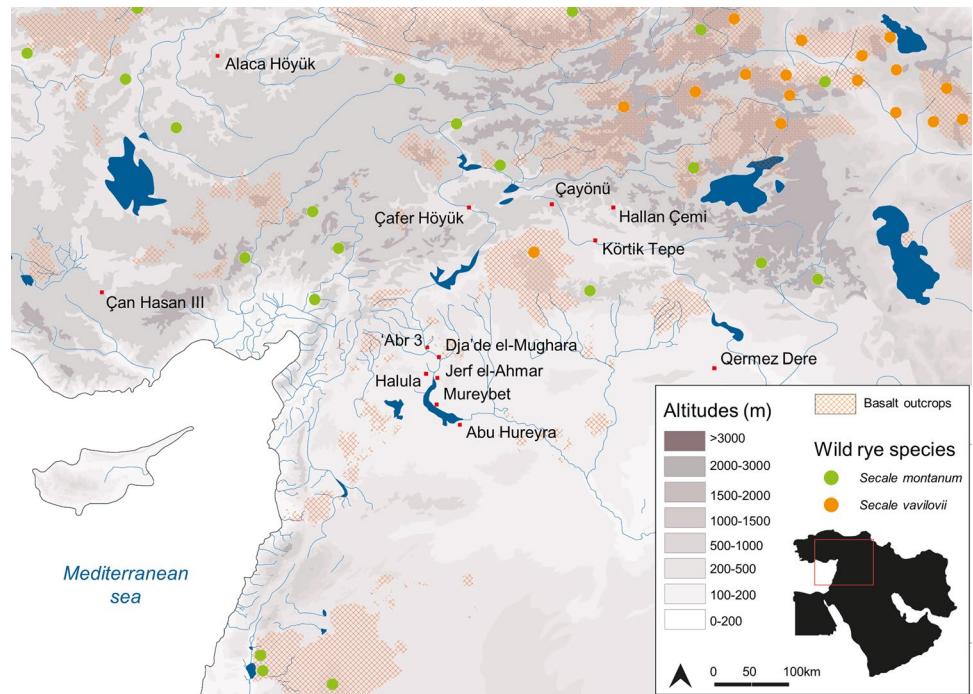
Alaca Höyük

Çayönü

Hallan Çemi

Çafer Höyük

Körtik Tepe

Çan Hasan III

'Abr 3

Dja'de el-Mughara

Jerf el-Ahmar

Halula

Mureybet

Abu Hureyra

Qermez Dere

Mediterranean sea

Altitudes (m)

| |
|---|
| >3000 |
| 2000-3000 |
| 1500-2000 |
| 1000-1500 |
| 500-1000 |
| 200-500 |
| 100-200 |
| 0-200 |

Basalt outcrops

Wild rye species

*Secale montanum*

*Secale vavilovii*

0 50 100km